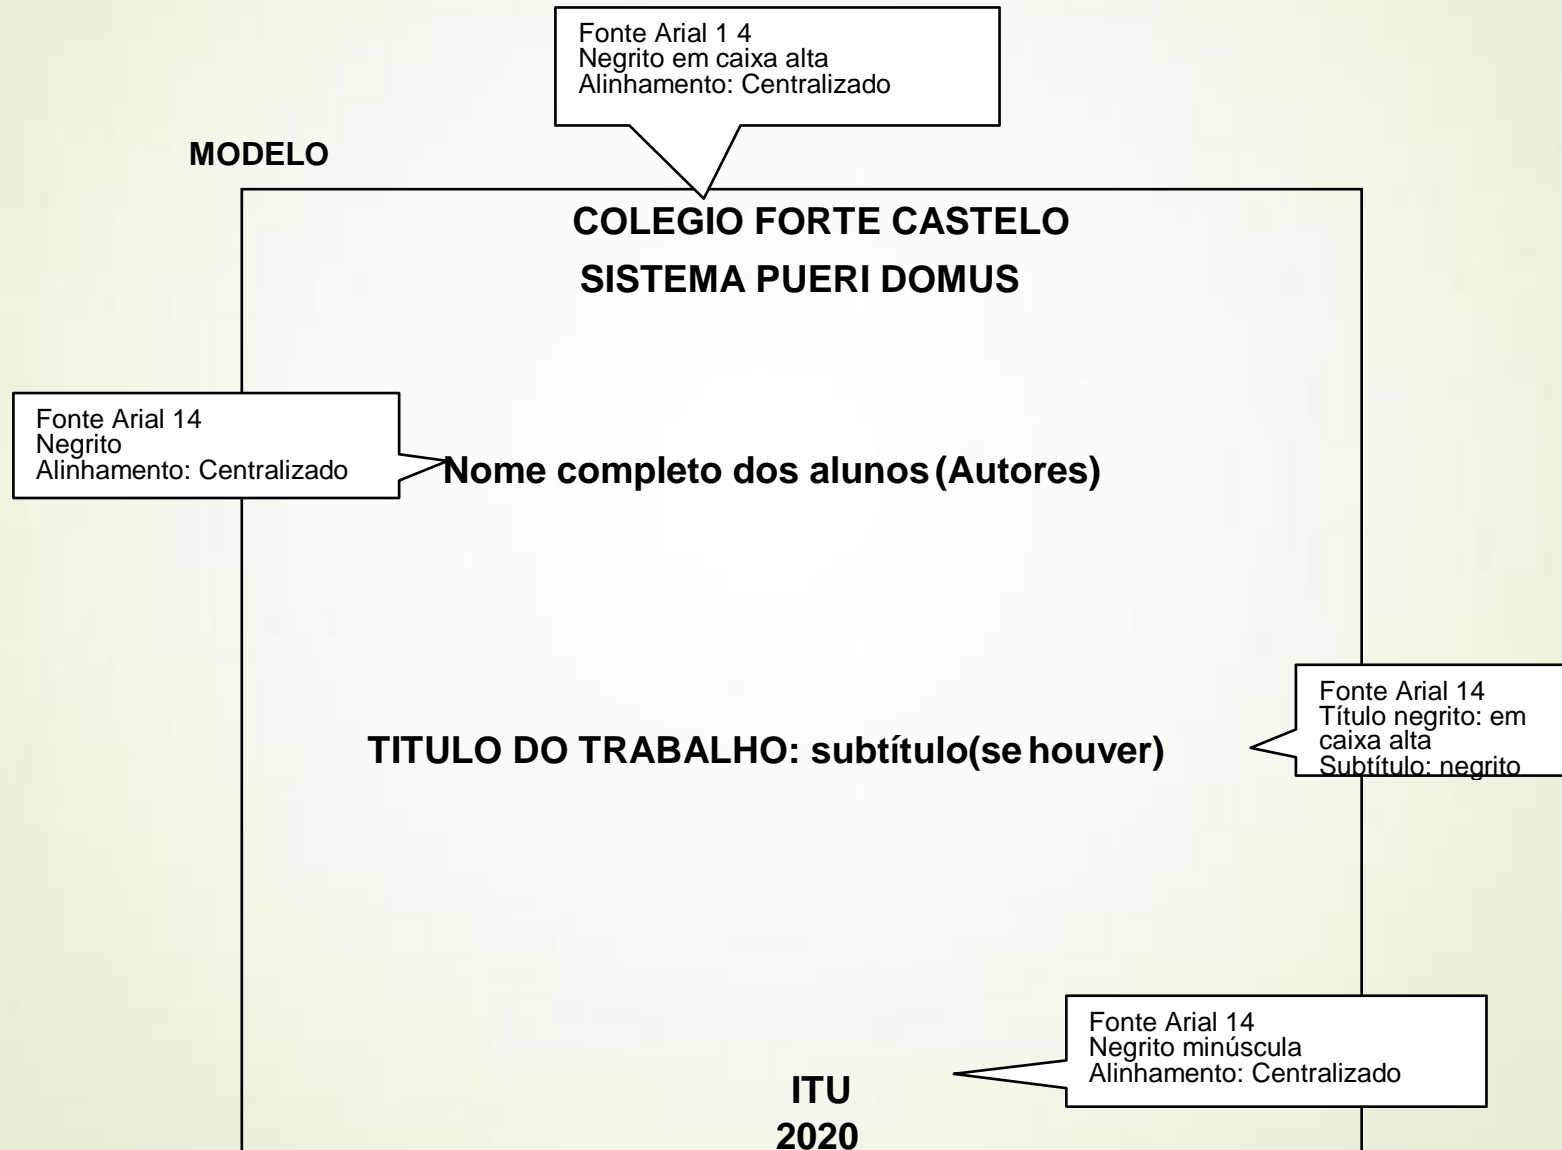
Fonte Arial 1 4
Negrito em caixa alta
Alinhamento: Centralizado

MODELO

COLEGIO FORTE CASTELO
SISTEMA PUERI DOMUS

Fonte Arial 14
Negrito
Alinhamento: Centralizado

Nome completo dos alunos (Autores)

Fonte Arial 14
Título negrito: em caixa alta
Subtítulo: negrito

TITULO DO TRABALHO: subtítulo(se houver)

Fonte Arial 14
Negrito minúscula
Alinhamento: Centralizado

ITU
2020